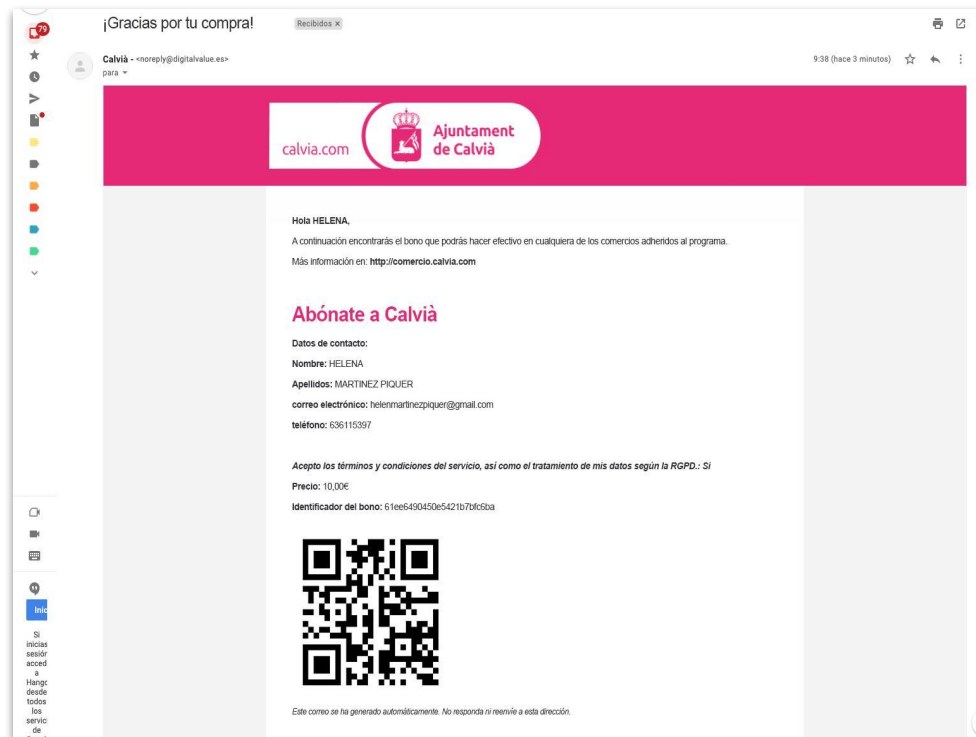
79

¡Gracias por tu compra! Recibidos ×

Calvià - <noreply@digitalvalue.es>
para

9:38 (hace 3 minutos)

calvia.com

Ajuntament de Calvià

Hola HELENA,

A continuación encontrarás el bono que podrás hacer efectivo en cualquiera de los comercios adheridos al programa.

Más información en: http://comercio.calvia.com

Abónate a Calvià

Datos de contacto:

Nombre: HELENA

Apellidos: MARTINEZ PIQUER

correo electrónico: helenmartinezpiquer@gmail.com

teléfono: 636115397

Acepto los términos y condiciones del servicio, así como el tratamiento de mis datos según la RGPD.: Si

Precio: 10,00€

Identificador del bono: 61ee6490450e5421b7bfc6ba

Este correo se ha generado automáticamente. No responda ni reenvíe a esta dirección.

Inic

Si inicias sesión acced a Hangc desde todos los servic de